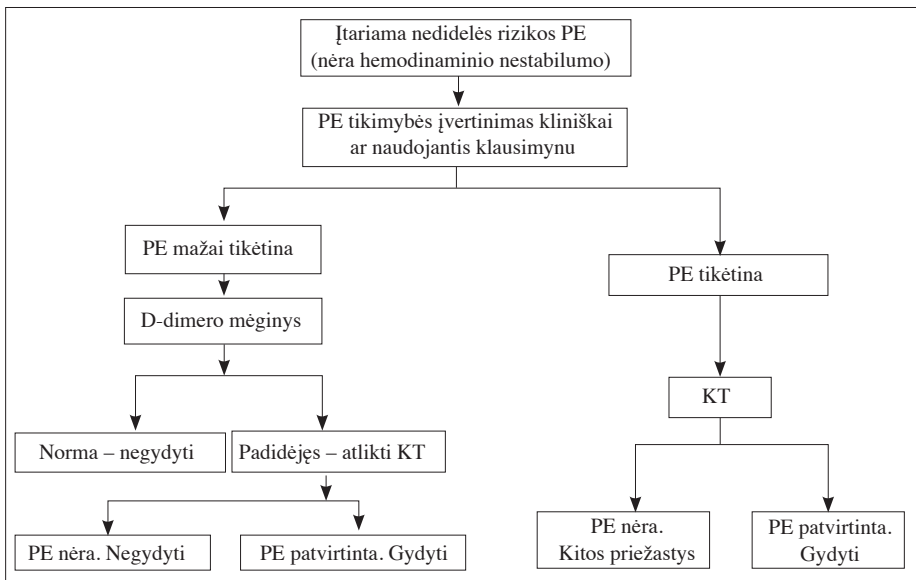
Įtariama nedidelės rizikos PE (nėra hemodinaminio nestabilumo)

PE tikimybės įvertinimas kliniškai ar naudojantis klausimynu

PE mažai tikėtina

D-dimero mėginys

Norma – negydyti

Padidėjęs – atlikti KT

PE nėra. Negydyti

PE patvirtinta. Gydyti

PE tikėtina

KT

PE nėra. Kitos priežastys

PE patvirtinta. Gydyti